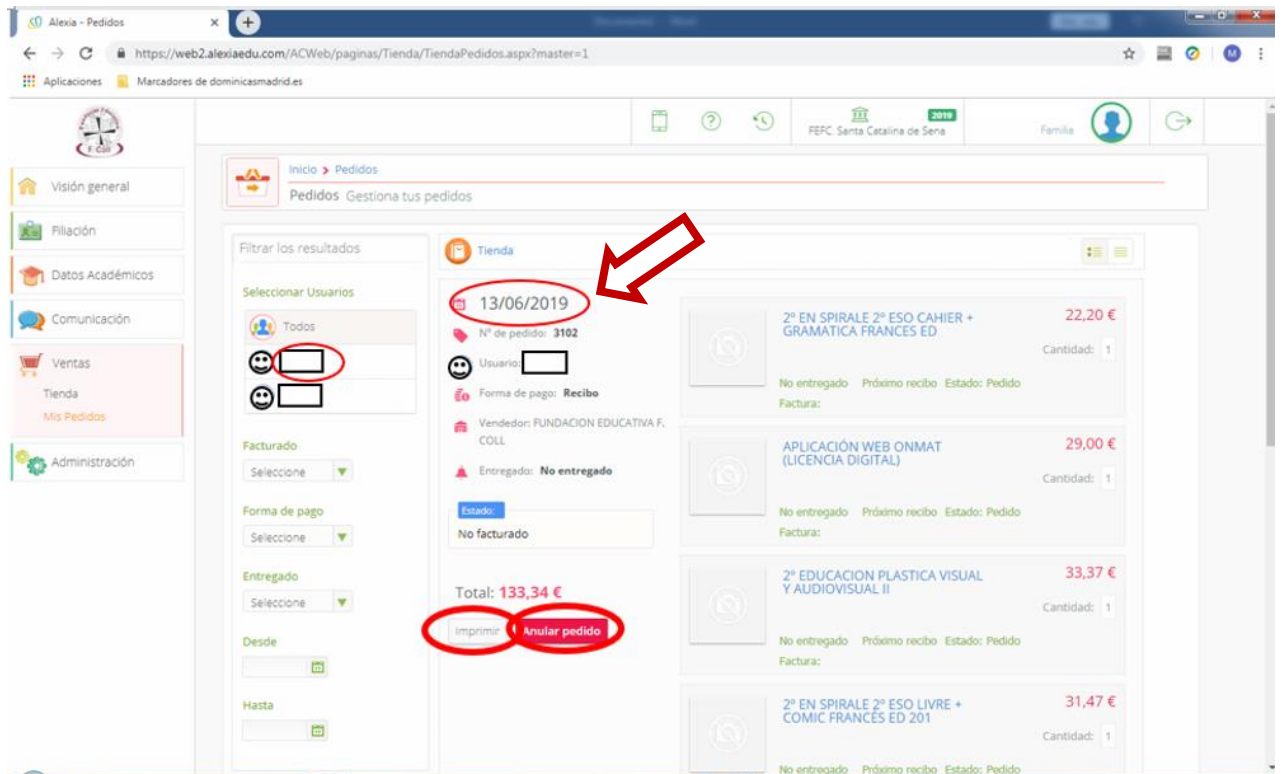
Alexia - Pedidos

https://web2.alexiaedu.com/ACWeb/paginas/Tienda/TiendaPedidos.aspx?master=1

Aplicaciones Marcadores de dominicasmadrid.es

FEFC. Santa Catalina de Sena 2019

Familia

Visión general

Filiación

Datos Académicos

Comunicación

Ventas

Tienda

Mis Pedidos

Administración

Inicio > Pedidos

Pedidos Gestiona tus pedidos

Filtrar los resultados

Seleccionar Usuarios

Todos

Facturado

Seleccione

Forma de pago

Seleccione

Entregado

Seleccione

Desde

Hasta

Tienda

13/06/2019

Nº de pedido: 3102

Usuario:

Forma de pago: Recibo

Vendedor: FUNDACION EDUCATIVA F. COLL

Entregado: No entregado

Estado:

No facturado

Total: 133,34 €

Imprimir

Anular pedido

2º EN SPIRALE 2º ESO CAHIER + GRAMATICA FRANCES ED

22,20 €

Cantidad: 1

No entregado Próximo recibo Estado: Pedido

Factura:

APLICACIÓN WEB ONMAT (LICENCIA DIGITAL)

29,00 €

Cantidad: 1

No entregado Próximo recibo Estado: Pedido

Factura:

2º EDUCACION PLASTICA VISUAL Y AUDIOVISUAL II

33,37 €

Cantidad: 1

No entregado Próximo recibo Estado: Pedido

Factura:

2º EN SPIRALE 2º ESO LIVRE + COMIC FRANCÉS ED 201

31,47 €

Cantidad: 1

No entregado Próximo recibo Estado: Pedido